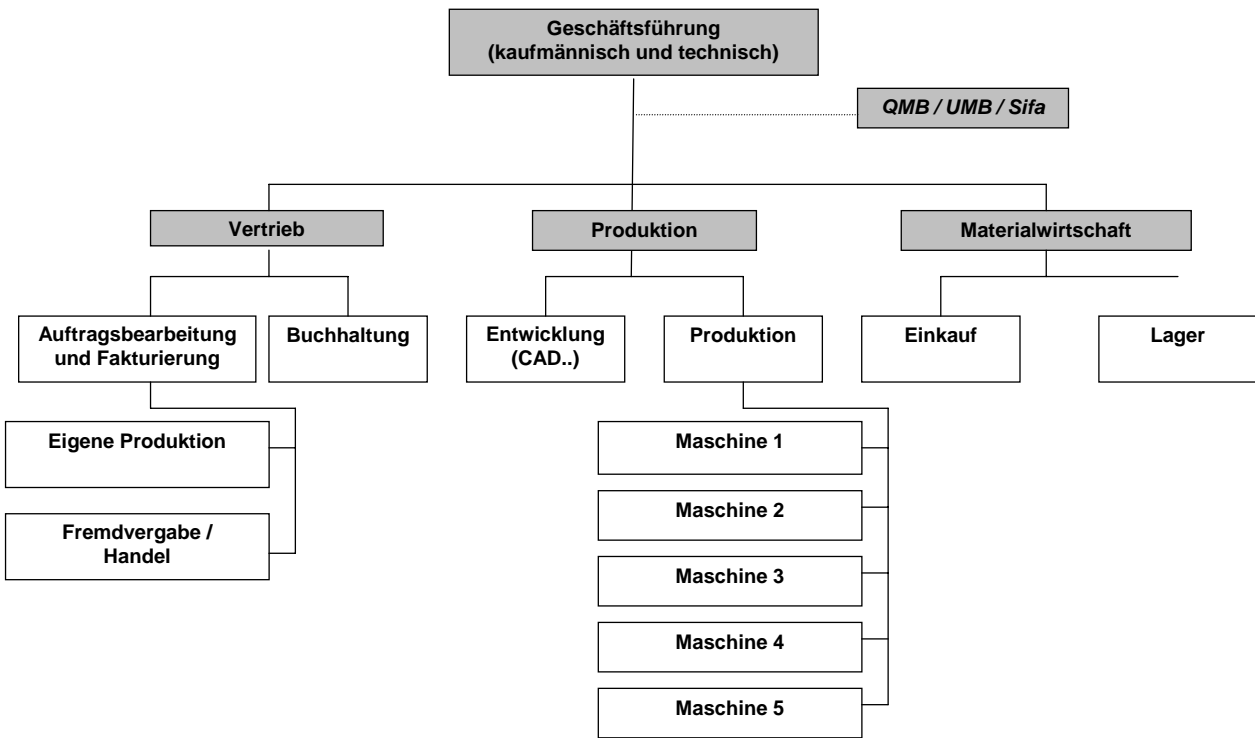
Geschäftsführung
(kaufmännisch und technisch)

QMB / UMB / Sifa

Vertrieb

Produktion

Materialwirtschaft

Auftragsbearbeitung und Fakturierung

Buchhaltung

Entwicklung (CAD..)

Produktion

Einkauf

Lager

Eigene Produktion

Fremdvergabe / Handel

Maschine 1

Maschine 2

Maschine 3

Maschine 4

Maschine 5